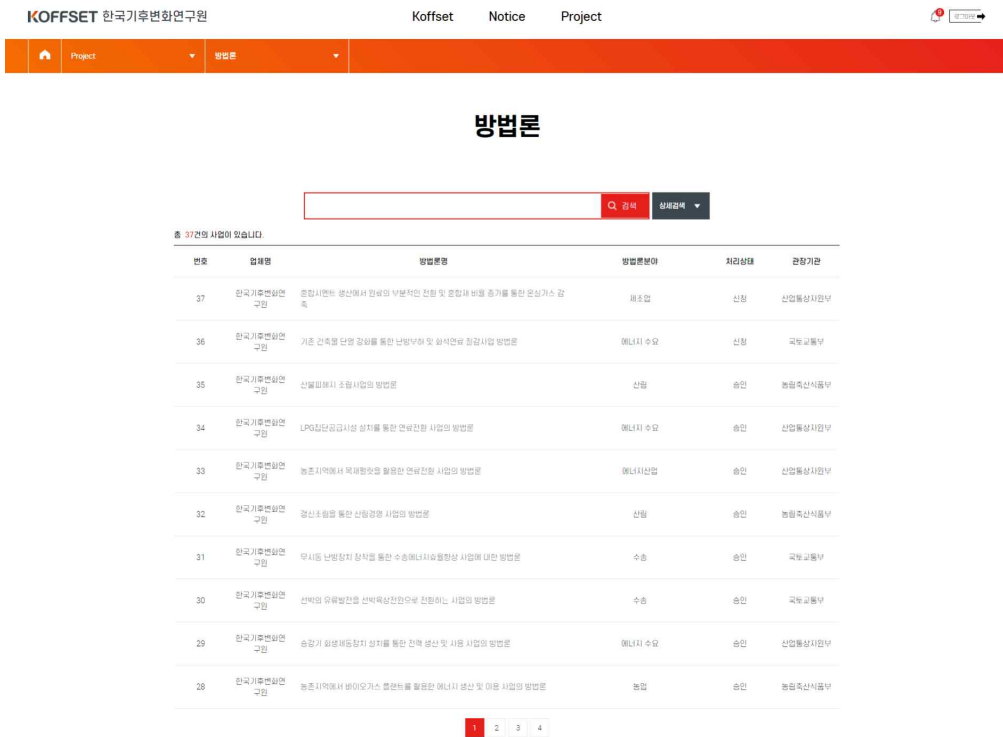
KOFFSET 한국기후변화연구원

Koffset Notice Project

0 로그아웃

Project 방법론

방법론

검색 상세검색

총 37건의 사업이 있습니다.

| 번호 | 업체명 | 방법론명 | 방법론분야 | 처리상태 | 관장기관 |
|---|---|---|---|---|---|
| 37 | 한국기후변화연구원 | 혼합시멘트 생산에서 원료의 부분적인 전환 및 혼합재 비율 증가를 통한 온실가스 감축 | 제조업 | 신청 | 산업통상자원부 |
| 36 | 한국기후변화연구원 | 기존 건축물 단열 강화를 통한 난방부하 및 화석연료 절감사업 방법론 | 에너지 수요 | 신청 | 국토교통부 |
| 35 | 한국기후변화연구원 | 산불피해지 조림사업의 방법론 | 산림 | 승인 | 농림축산식품부 |
| 34 | 한국기후변화연구원 | LPG집단공급시설 설치를 통한 연료전환 사업의 방법론 | 에너지 수요 | 승인 | 산업통상자원부 |
| 33 | 한국기후변화연구원 | 농촌지역에서 목재펠릿을 활용한 연료전환 사업의 방법론 | 에너지산업 | 승인 | 산업통상자원부 |
| 32 | 한국기후변화연구원 | 갱신조림을 통한 산림경영 사업의 방법론 | 산림 | 승인 | 농림축산식품부 |
| 31 | 한국기후변화연구원 | 무시동 난방장치 장착을 통한 수송에너지효율향상 사업에 대한 방법론 | 수송 | 승인 | 국토교통부 |
| 30 | 한국기후변화연구원 | 선박의 유류발전을 선박육상전원으로 전환하는 사업의 방법론 | 수송 | 승인 | 국토교통부 |
| 29 | 한국기후변화연구원 | 승강기 회생제동장치 설치를 통한 전력 생산 및 사용 사업의 방법론 | 에너지 수요 | 승인 | 산업통상자원부 |
| 28 | 한국기후변화연구원 | 농촌지역에서 바이오가스 플랜트를 활용한 에너지 생산 및 이용 사업의 방법론 | 농업 | 승인 | 농림축산식품부 |

1 2 3 4